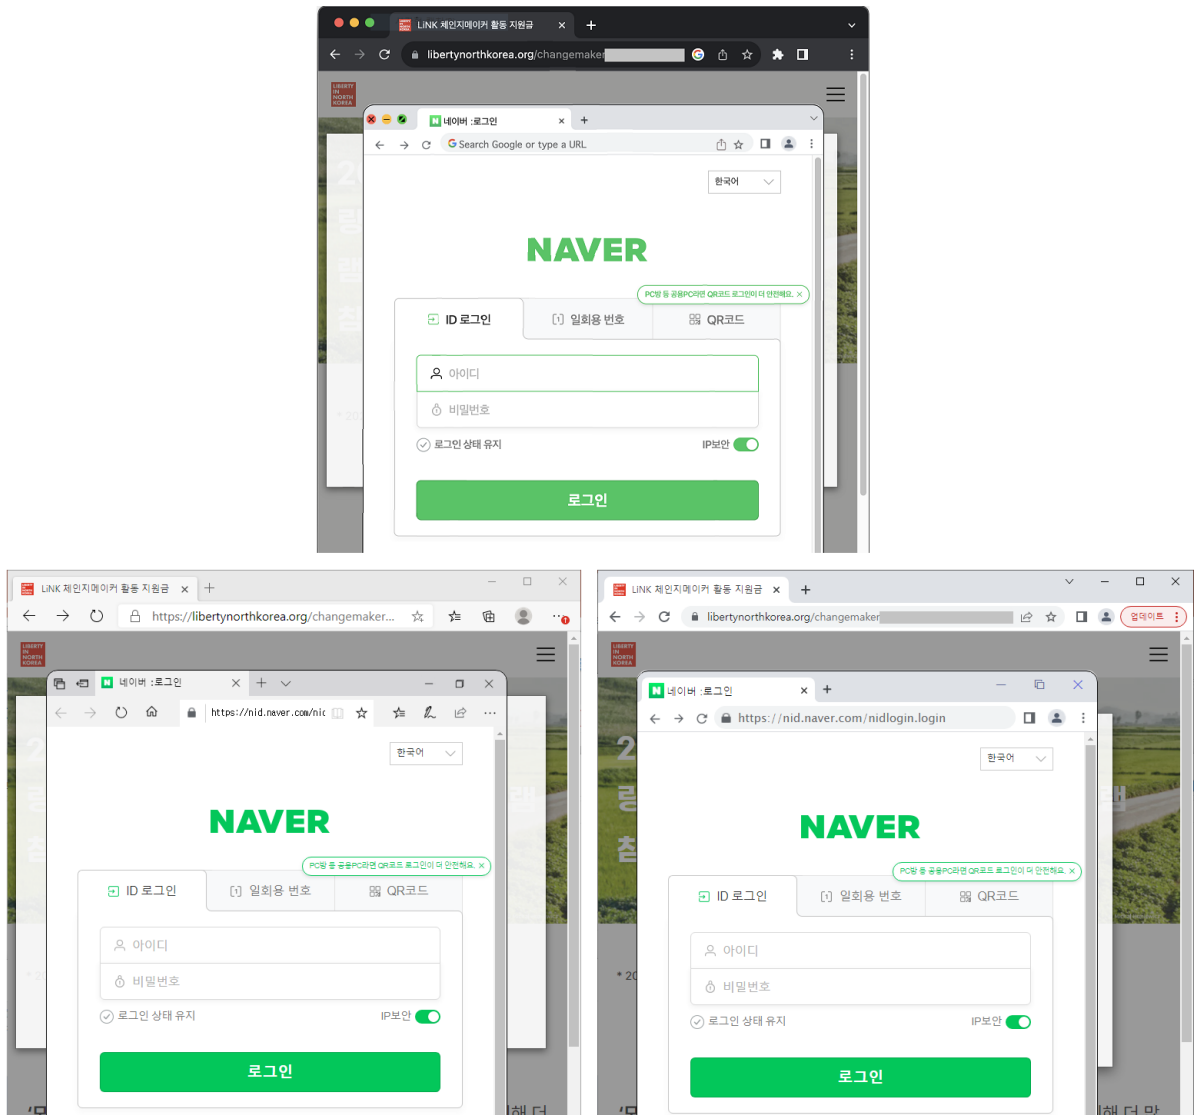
LiNK 체인지메이커 활동 지원금
libertynorthkorea.org/changemaker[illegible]
LIBERTY IN NORTH KOREA
네이버 : 로그인
Search Google or type a URL
한국어
NAVER
PC방 등 공용PC라면 QR코드 로그인이 더 안전해요.
ID 로그인
일회용 번호
QR코드
아이디
비밀번호
로그인 상태 유지
IP보안
로그인

LiNK 체인지메이커 활동 지원금
https://libertynorthkorea.org/changemaker...
LIBERTY IN NORTH KOREA
네이버 : 로그인
https://nid.naver.com/nic
한국어
NAVER
PC방 등 공용PC라면 QR코드 로그인이 더 안전해요.
ID 로그인
일회용 번호
QR코드
아이디
비밀번호
로그인 상태 유지
IP보안
로그인

LiNK 체인지메이커 활동 지원금
libertynorthkorea.org/changemaker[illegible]
업데이트
LIBERTY IN NORTH KOREA
네이버 : 로그인
https://nid.naver.com/nidlogin.login
한국어
NAVER
PC방 등 공용PC라면 QR코드 로그인이 더 안전해요.
ID 로그인
일회용 번호
QR코드
아이디
비밀번호
로그인 상태 유지
IP보안
로그인